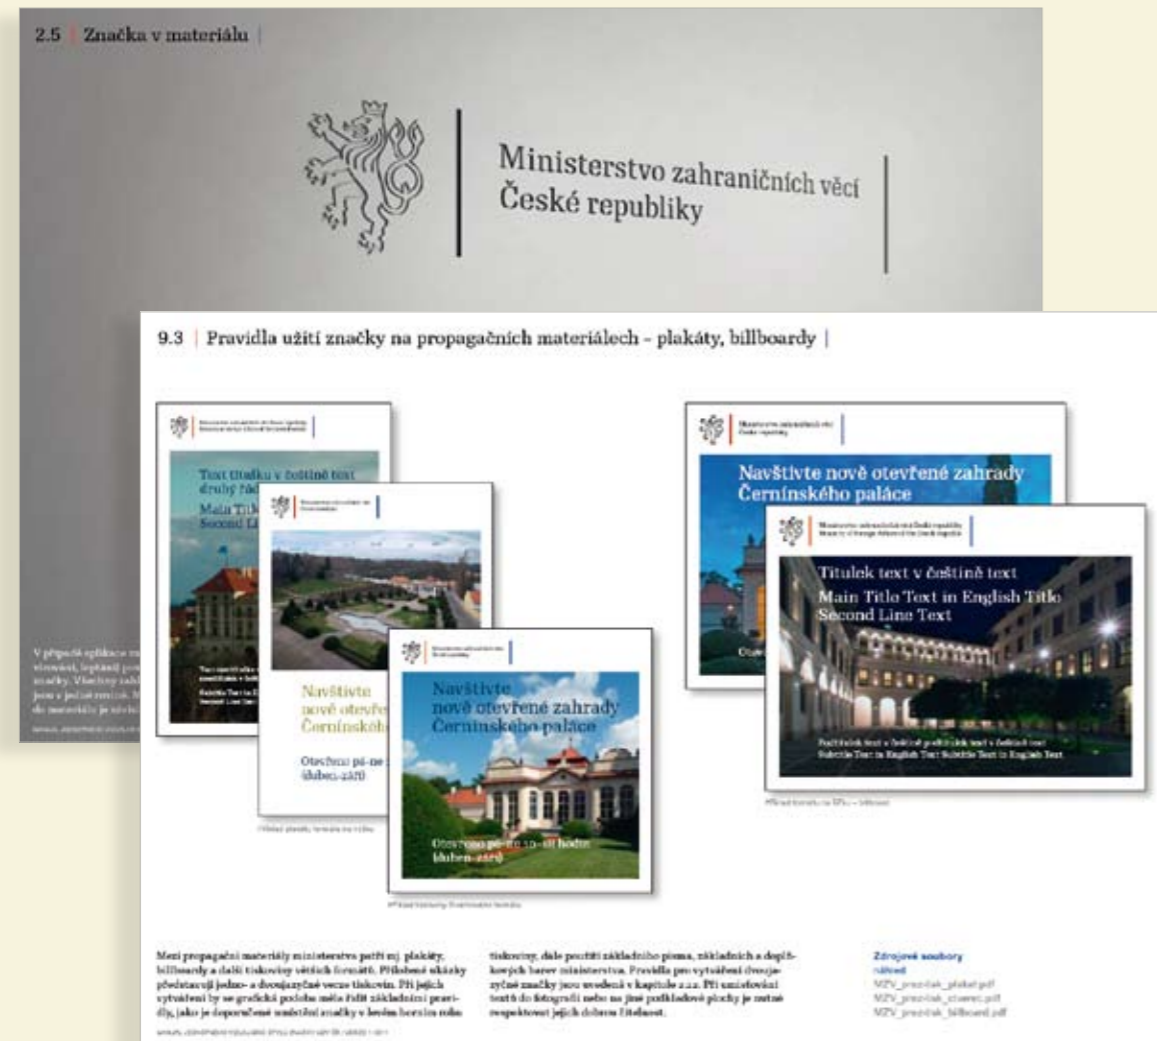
2.5 | Značka v materiálu |

Ministerstvo zahraničních věcí
České republiky

V případě aplikace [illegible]

9.3 | Pravidla užití značky na propagačních materiálech - plakáty, billboardy |

Text titulku v češtině text druhý řá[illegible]
Main Titl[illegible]
Second Li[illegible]

Navštivte nové otevře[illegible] Černínskéh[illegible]

Otevřeno pá–ne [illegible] (duben–září)

Navštivte nové otevřené zahrady Černínského paláce

Otevřeno pá–ne 10–18 hodin (duben–září)

Navštivte nové otevřené zahrady Černínského paláce

Titulek text v češtině text
Main Title Text in English Title
Second Line Text

Podtitulek text v češtině podtitulek text v češtině text
Subtitle Text in English Text Subtitle Text in English Text

Mezi propagační materiály ministerstva patří mj. plakáty, billboardy a další tiskoviny větších formátů. Přiložené ukázky představují jedno- a dvojjazyčné verze tiskovin. Při jejich vytváření by se grafická podoba měla řídit základními pravidly, jako je doporučené umístění značky v levém horním rohu

tiskoviny, dále použití základního písma, základních a doplňkových barev ministerstva. Pravidla pro vytváření dvojjazyčné značky jsou uvedená v kapitole 2.2.2. Při umisťování textů do fotografií nebo na jiné podkladové plochy je nutné respektovat jejich dobrou čitelnost.

Zdrojové soubory
nátisk
MZV_preziták_plakat.pdf
MZV_preziták_ctverec.pdf
MZV_preziták_billboard.pdf